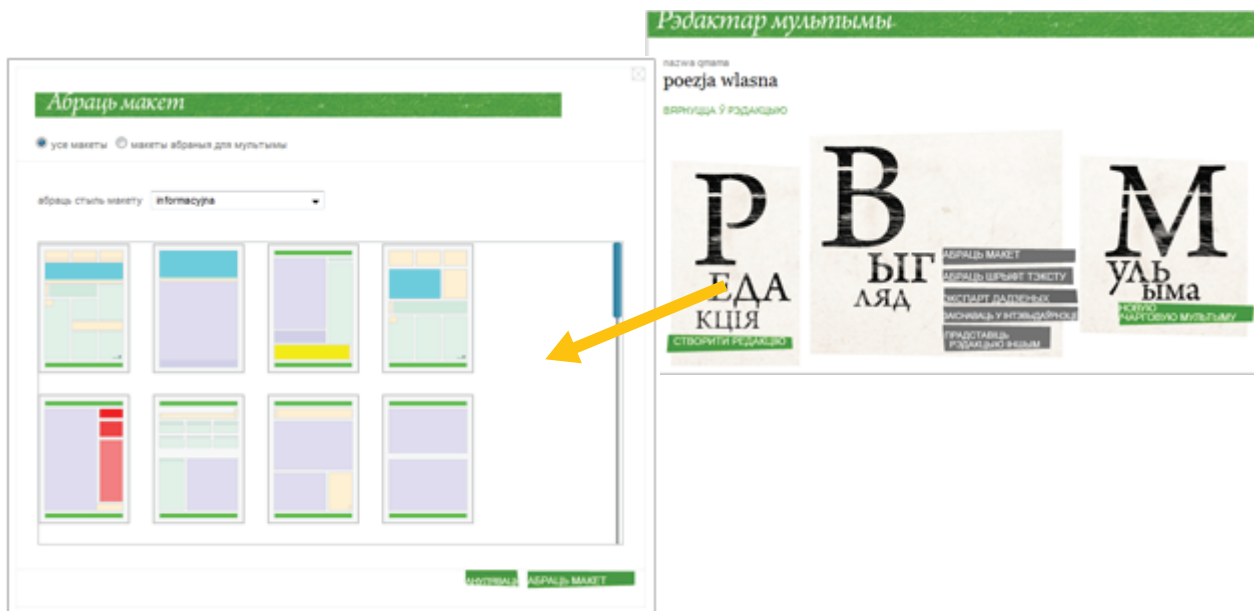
Рэдактар мультымы

nazwa qmama
poezja wlasna
ВЯРНУЦЦА Ў РЭДАКЦЫЮ

Р
ЕДА
КЦІЯ
СТВОРИТИ РЕДАКЦІЮ

В
ЫГ
ЛЯД
АБРАЦЬ МАКЕТ
АБРАЦЬ ШРЫФТ ТЭКСТУ
ЭКСПАРТ ДАДЗЕНЫХ
ЗАСНАВАЦЬ У ІНТЭРНЭЦЕ
ПРАДСТАВІЦЬ РЭДАКЦЫЮ ІНШЫМ

М
УЛЬ
ЫМА
НОВУЮ ЧАРГОВУЮ МУЛЬТЫМУ

Абраць макет

усе макеты
макеты абраныя для мультымы

абраць стыль макету informacyjna

АНУЛЯВАЦЬ
АБРАЦЬ МАКЕТ